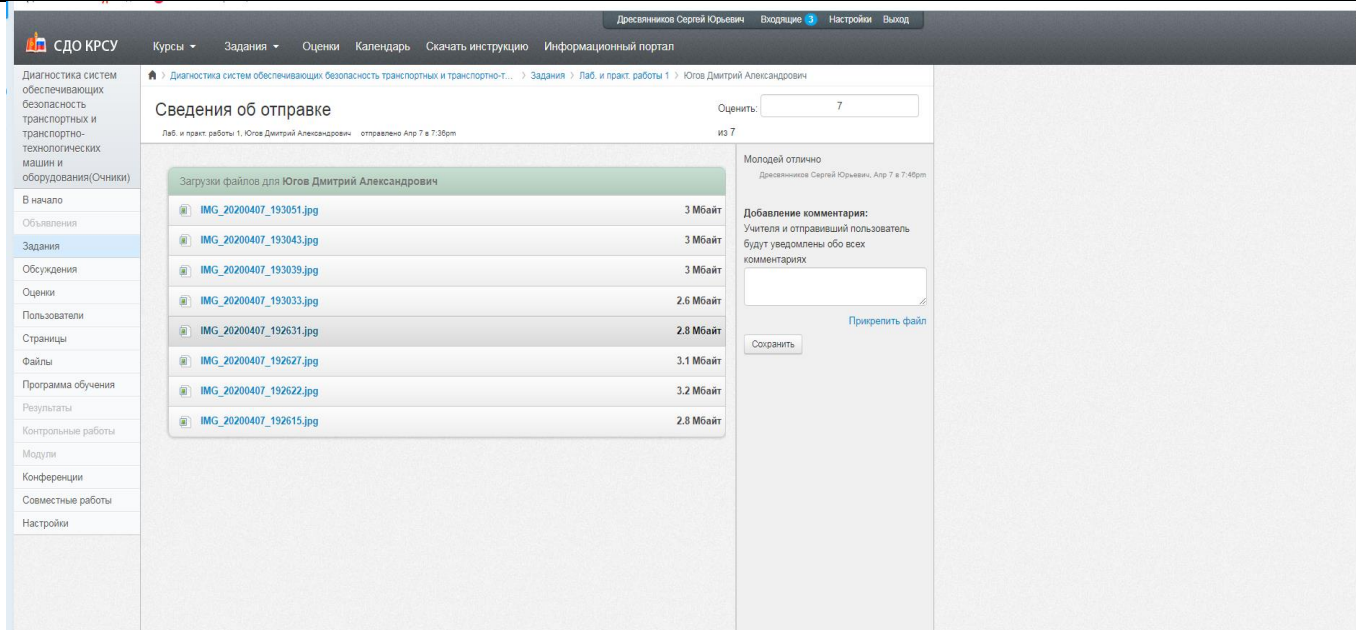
Дресвянников Сергей Юрьевич Входящие 3 Настройки Выход

СДО КРСУ

Курсы ▾ Задания ▾ Оценки Календарь Скачать инструкцию Информационный портал

Диагностика систем обеспечивающих безопасность транспортных и транспортно-технологических машин и оборудования(Очники)

В начало
Объявления
Задания
Обсуждения
Оценки
Пользователи
Страницы
Файлы
Программа обучения
Результаты
Контрольные работы
Модули
Конференции
Совместные работы
Настройки

Диагностика систем обеспечивающих безопасность транспортных и транспортно-т... > Задания > Лаб. и практ. работы 1 > Югов Дмитрий Александрович

Сведения об отправке

Лаб. и практ. работы 1, Югов Дмитрий Александрович отправлено Апр 7 в 7:36pm

Оценить: 7
из 7

Загрузки файлов для Югов Дмитрий Александрович

| | |
|---|---|
| IMG_20200407_193051.jpg | 3 Мбайт |
| IMG_20200407_193043.jpg | 3 Мбайт |
| IMG_20200407_193039.jpg | 3 Мбайт |
| IMG_20200407_193033.jpg | 2.6 Мбайт |
| IMG_20200407_192631.jpg | 2.8 Мбайт |
| IMG_20200407_192627.jpg | 3.1 Мбайт |
| IMG_20200407_192622.jpg | 3.2 Мбайт |
| IMG_20200407_192615.jpg | 2.8 Мбайт |

Молодей отлично
Дресвянников Сергей Юрьевич, Апр 7 в 7:46pm

Добавление комментария:
Учителя и отправивший пользователь будут уведомлены обо всех комментариях

Прикрепить файл

Сохранить